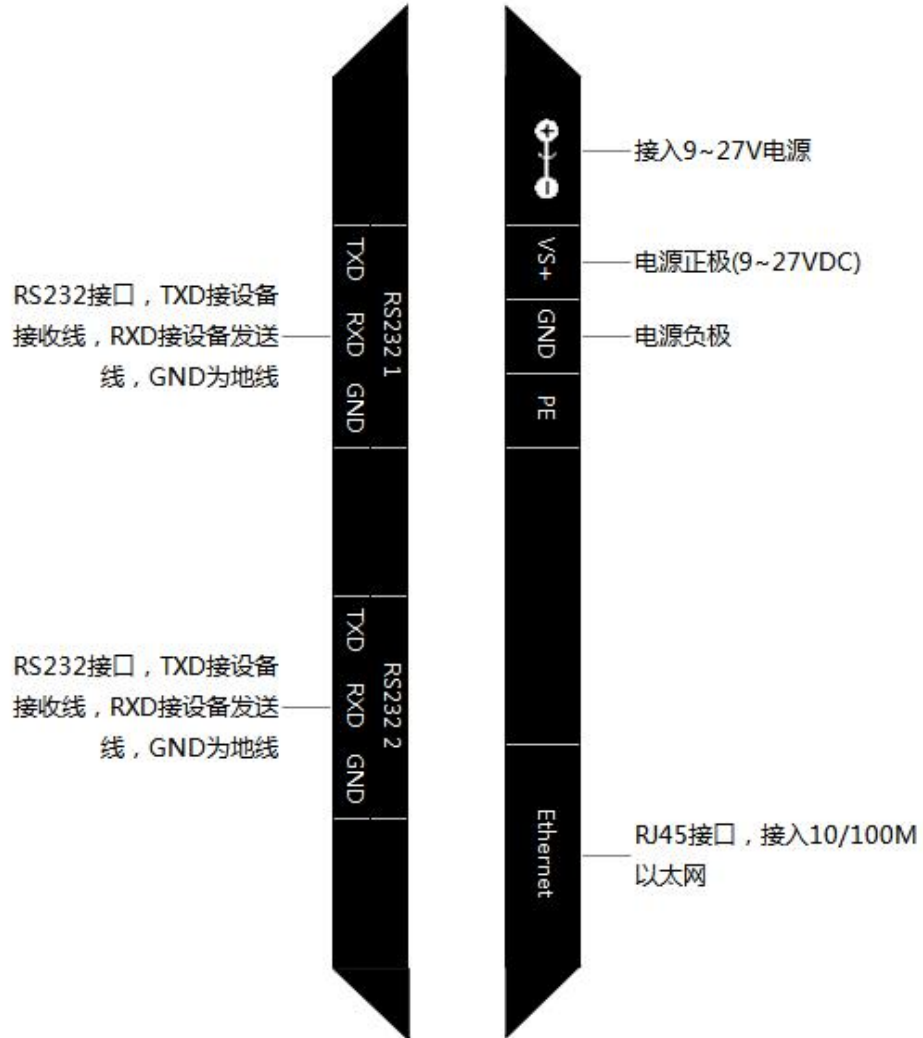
RS232接口，TXD接设备接收线，RXD接设备发送线，GND为地线

TXD RXD GND

RS232 1

RS232接口，TXD接设备接收线，RXD接设备发送线，GND为地线

TXD RXD GND

RS232 2

接入9~27V电源

VS+ 电源正极(9~27VDC)

GND 电源负极

PE

Ethernet

RJ45接口，接入10/100M以太网